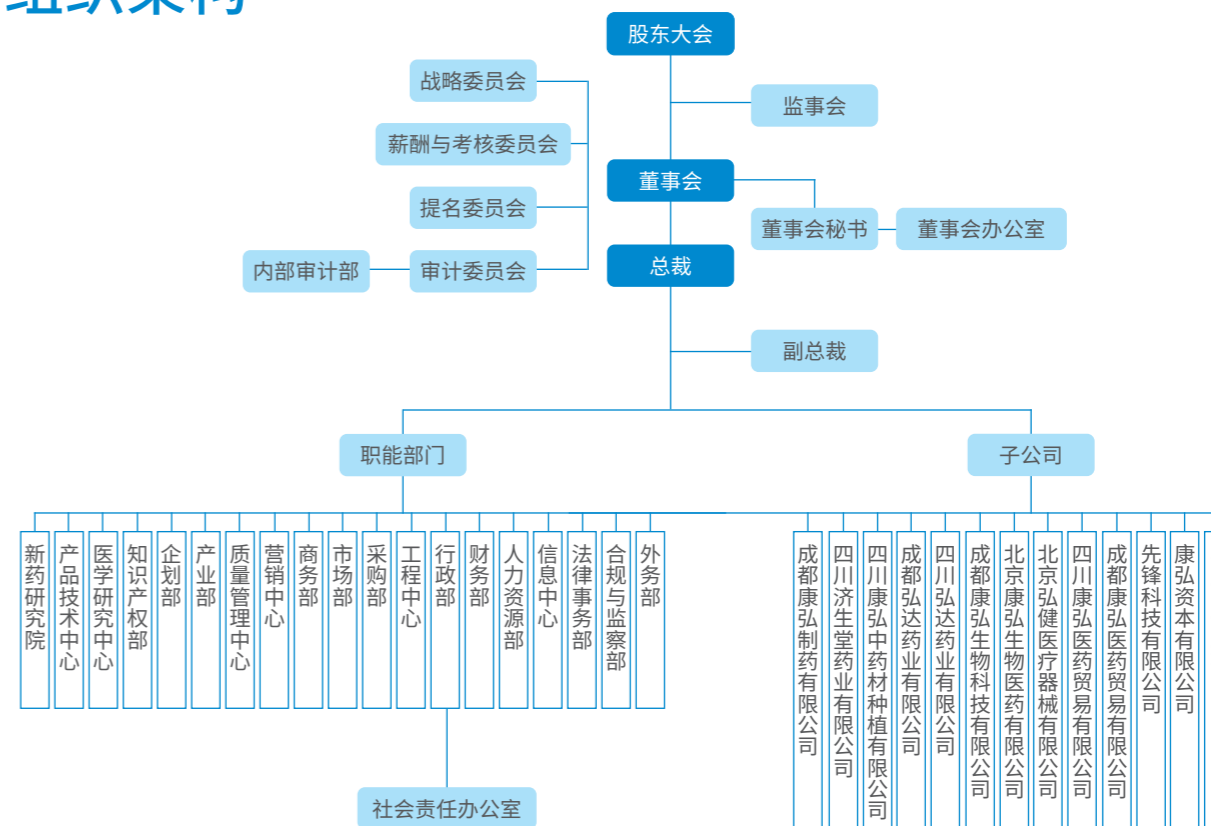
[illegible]

股东大会

战略委员会

薪酬与考核委员会

提名委员会

内部审计部

审计委员会

监事会

董事会

董事会秘书

董事会办公室

总裁

副总裁

职能部门

子公司

新药研究院

产品技术中心

医学研究中心

知识产权部

企划部

产业部

质量管理中心

营销中心

商务部

市场部

采购部

工程中心

行政部

财务部

人力资源部

信息中心

法律事务部

合规与监察部

外务部

社会责任办公室

成都康弘制药有限公司

四川济生堂药业有限公司

四川康弘中药材种植有限公司

成都弘达药业有限公司

四川弘达药业有限公司

成都康弘生物科技有限公司

北京康弘生物医药有限公司

北京弘健医疗器械有限公司

四川康弘医药贸易有限公司

成都康弘医药贸易有限公司

先锋科技有限公司

康弘资本有限公司